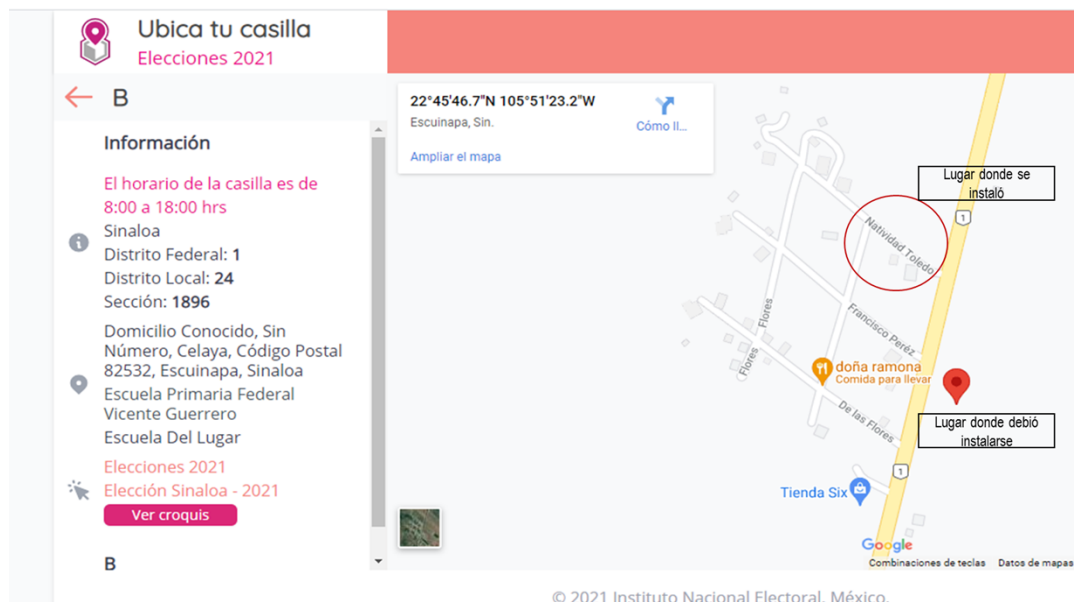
Ubica tu casilla
Elecciones 2021

B

Información

El horario de la casilla es de 8:00 a 18:00 hrs
Sinaloa
Distrito Federal: 1
Distrito Local: 24
Sección: 1896

Domicilio Conocido, Sin Número, Celaya, Código Postal 82532, Escuinapa, Sinaloa
Escuela Primaria Federal Vicente Guerrero
Escuela Del Lugar

Elecciones 2021
Elección Sinaloa - 2021
Ver croquis

B

22°45'46.7"N 105°51'23.2"W
Escuinapa, Sin.
Cómo ll...
Ampliar el mapa

Lugar donde se instalò

Natividad Toledo
1
Flores
Francisco Perez
Flores
doña ramona
Comida para llevar
De las Flores

Lugar donde debió instalarse

1
Tienda Six
Google
Combinaciones de teclas
Datos de mapas

© 2021 Instituto Nacional Electoral, México.